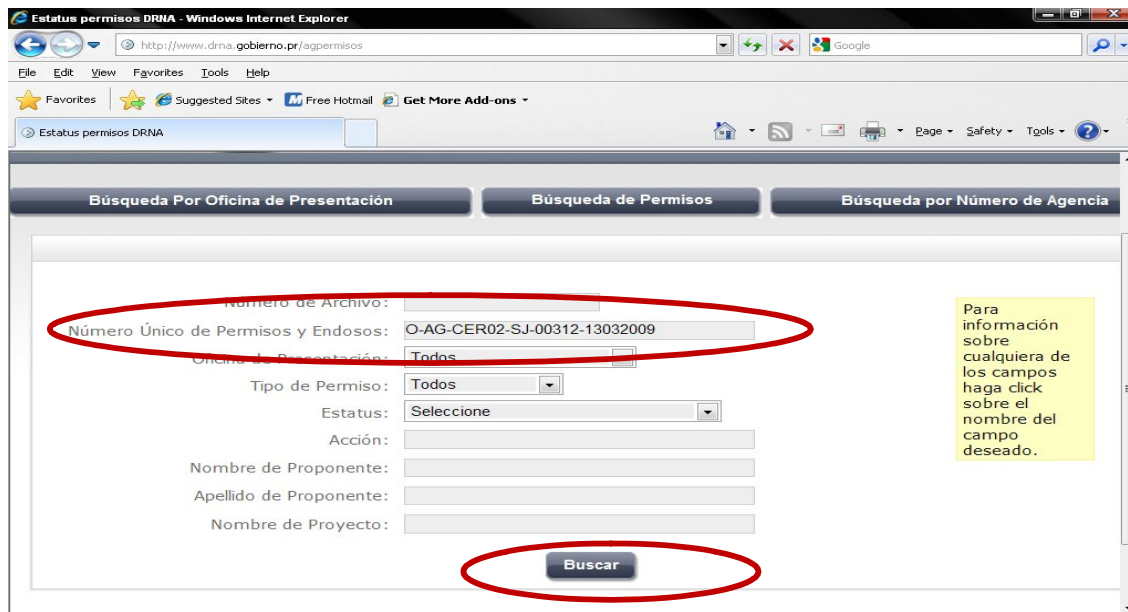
Estatus permisos DRNA - Windows Internet Explorer

http://www.drna.gobierno.pr/agpermisos

Google

File Edit View Favorites Tools Help

Favorites Suggested Sites Free Hotmail Get More Add-ons

Estatus permisos DRNA

Page Safety Tools

Búsqueda Por Oficina de Presentación | Búsqueda de Permisos | Búsqueda por Número de Agencia

Número de Archivo:
Número Único de Permisos y Endosos: O-AG-CER02-SJ-00312-13032009
Oficina de Presentación: Todos
Tipo de Permiso: Todos
Estatus: Seleccione
Acción:
Nombre de Proponente:
Apellido de Proponente:
Nombre de Proyecto:

Para información sobre cualquiera de los campos haga click sobre el nombre del campo deseado.

Buscar